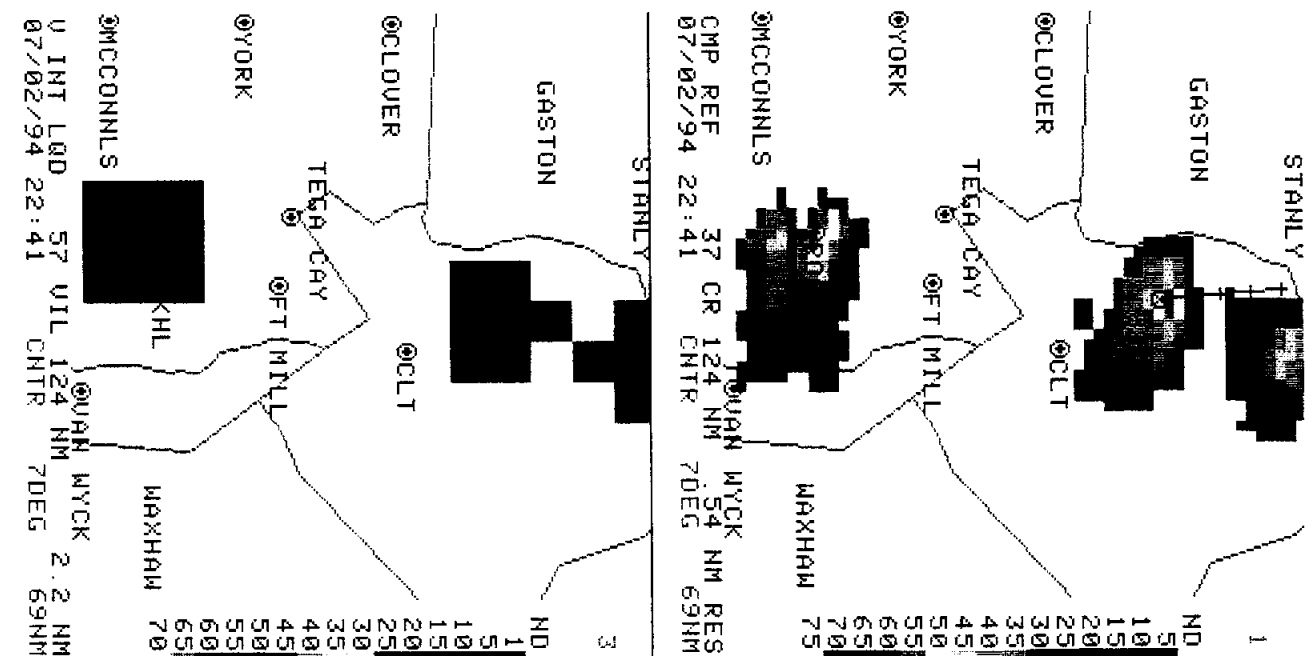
STANLY
GASTON
⊙CLOVER
⊙YORK
⊙MCCONNLS
TEGA CAY
⊙FT MILL
⊙CLT
WAXHAM
⊙VAN WYCK
CMP REF 37 CR 124 NM .54 NM RES
07/02/94 22:41 CNTR 7DEG 69NM
1
ND
5
10
15
20
25
30
35
40
45
50
55
60
65
70
75

STANLY
GASTON
⊙CLOVER
⊙YORK
⊙MCCONNLS
TEGA CAY
⊙FT MILL
⊙CLT
WAXHAW
KHL
⊙VAN WYCK
V INT LQD 57 VIL 124 NM 2.2 NM
07/02/94 22:41 CNTR 7DEG 69NM
3
ND
1
5
10
15
20
25
30
35
40
45
50
55
60
65
70